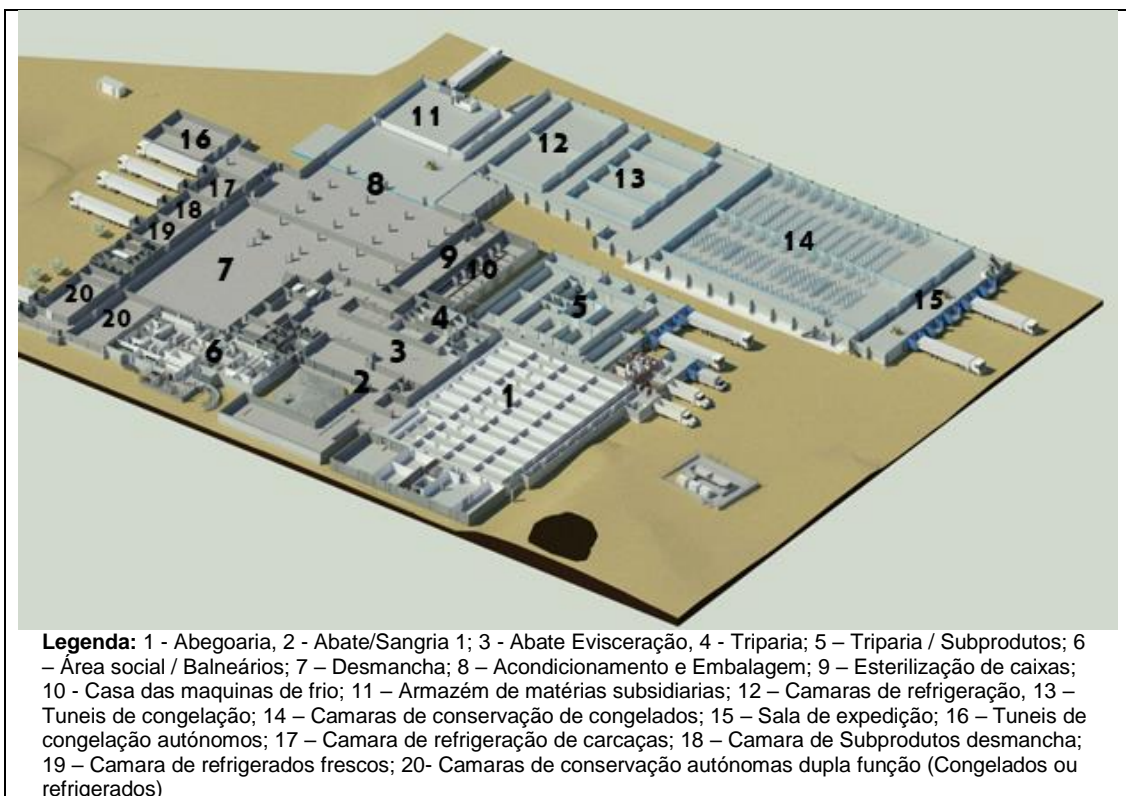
11
12
13
16
8
17
18
19
7
9
10
14
15
20
20
5
4
6
3
2
1

**Legenda:** 1 - Abegoaria, 2 - Abate/Sangria 1; 3 - Abate Evisceração, 4 - Triparia; 5 – Triparia / Subprodutos; 6 – Área social / Balneários; 7 – Desmancha; 8 – Acondicionamento e Embalagem; 9 – Esterilização de caixas; 10 - Casa das maquinas de frio; 11 – Armazém de matérias subsidiarias; 12 – Camaras de refrigeração, 13 – Tuneis de congelação; 14 – Camaras de conservação de congelados; 15 – Sala de expedição; 16 – Tuneis de congelação autónomos; 17 – Camara de refrigeração de carcaças; 18 – Camara de Subprodutos desmancha; 19 – Camara de refrigerados frescos; 20- Camaras de conservação autónomas dupla função (Congelados ou refrigerados)